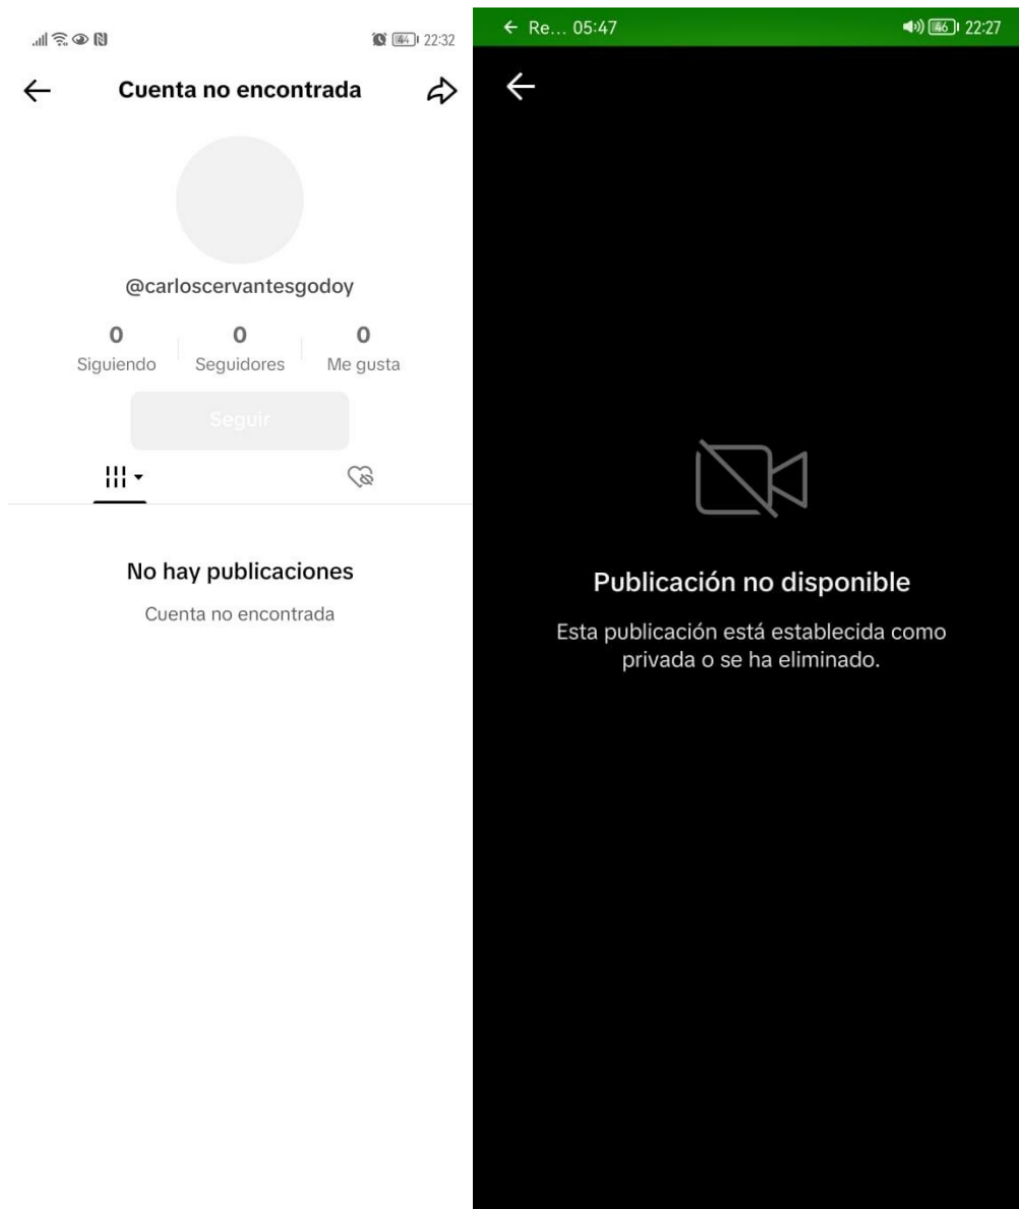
64 22:32

Cuenta no encontrada

@carloscervantesgodoy

0
Siguiendo

0
Seguidores

0
Me gusta

Seguir

No hay publicaciones

Cuenta no encontrada

Re... 05:47

46 22:27

Publicación no disponible

Esta publicación está establecida como privada o se ha eliminado.